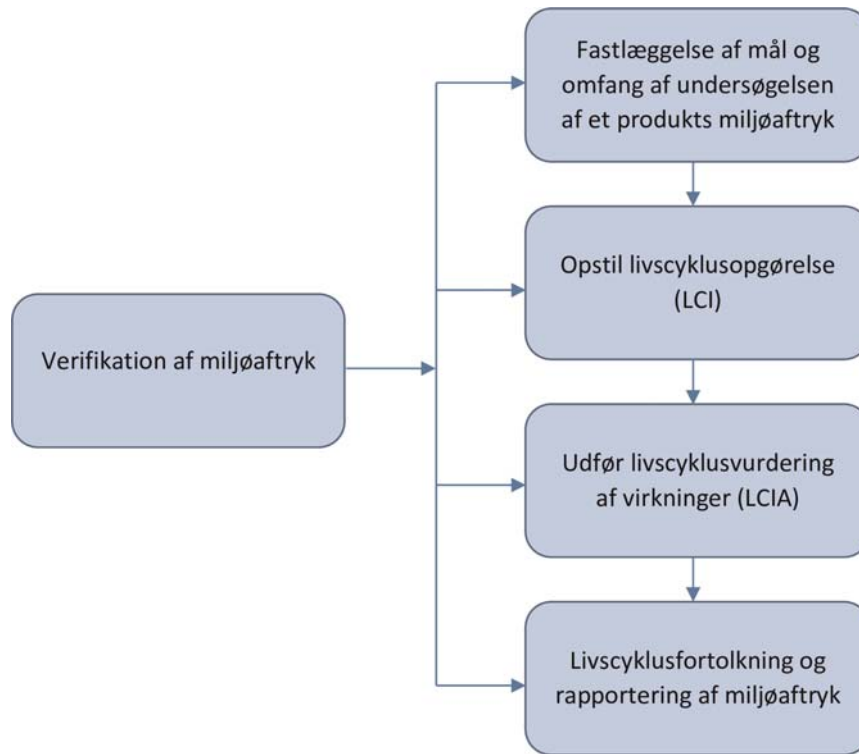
Verifikation af miljøaftryk

Fastlæggelse af mål og omfang af undersøgelsen af et produkts miljøaftryk

Opstil livscyklusopgørelse (LCI)

Udfør livscyklusvurdering af virkninger (LCIA)

Livscyklusfortolkning og rapportering af miljøaftryk